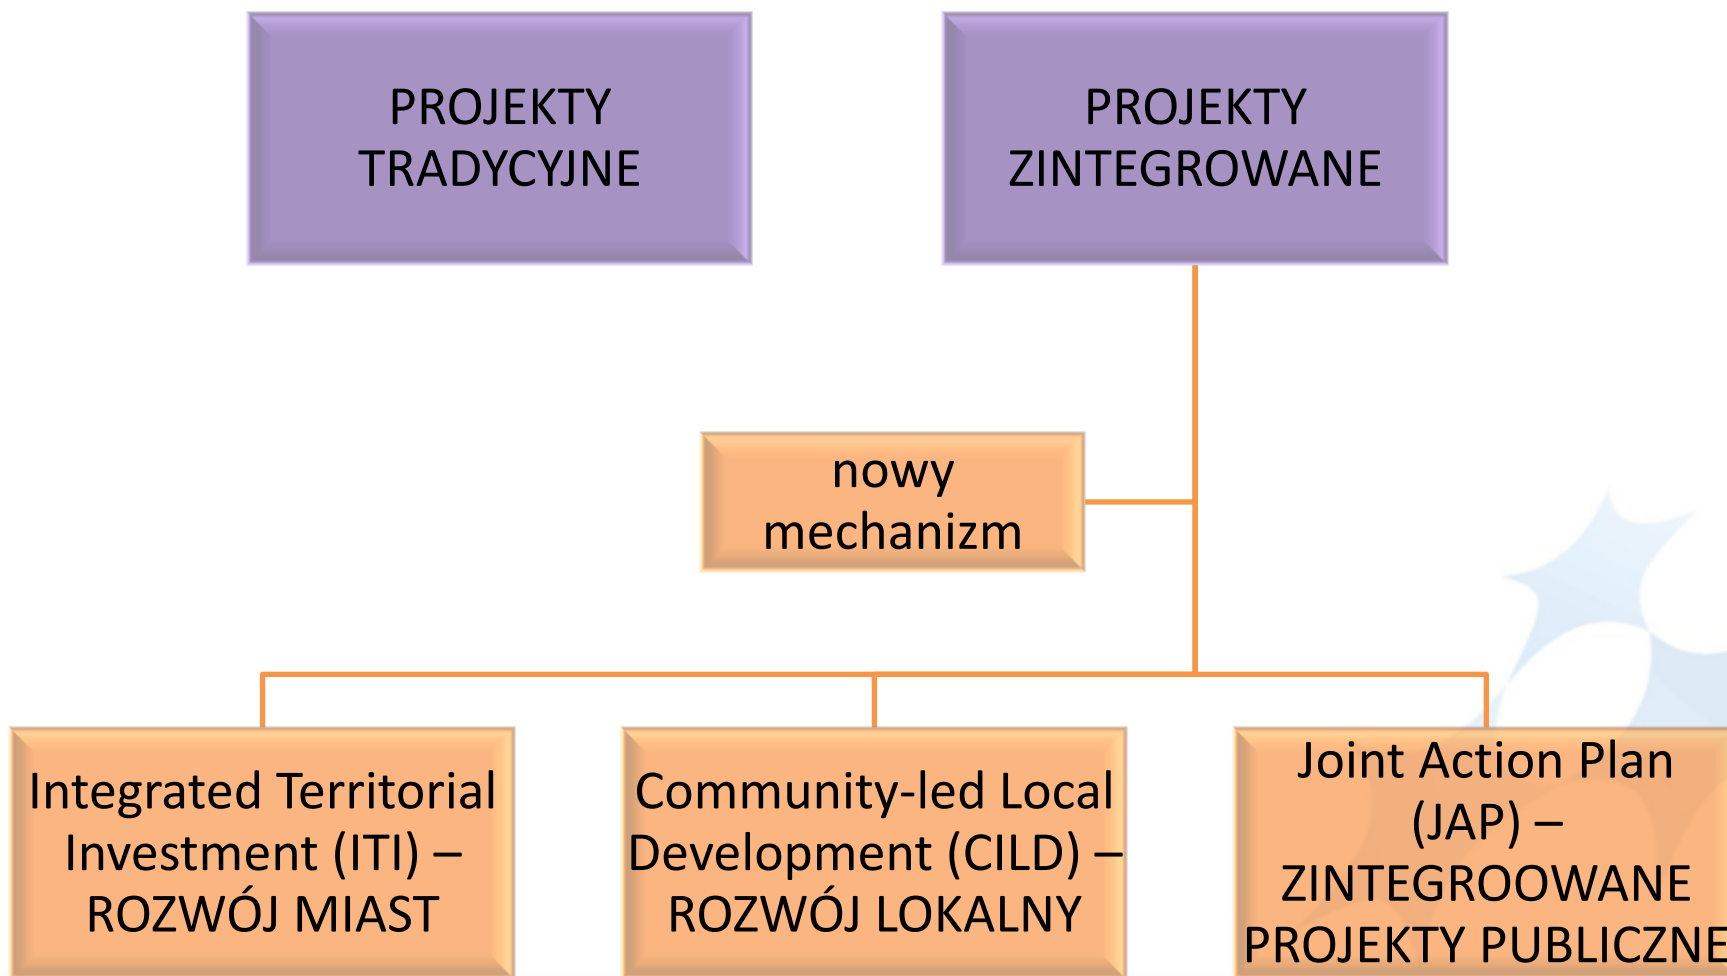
PROJEKTY TRADYCYJNE

PROJEKTY ZINTEGROWANE

nowy mechanizm

Integrated Territorial Investment (ITI) – ROZWÓJ MIAST

Community-led Local Development (CILD) – ROZWÓJ LOKALNY

Joint Action Plan (JAP) – ZINTEGROOWANE PROJEKTY PUBLICZNE